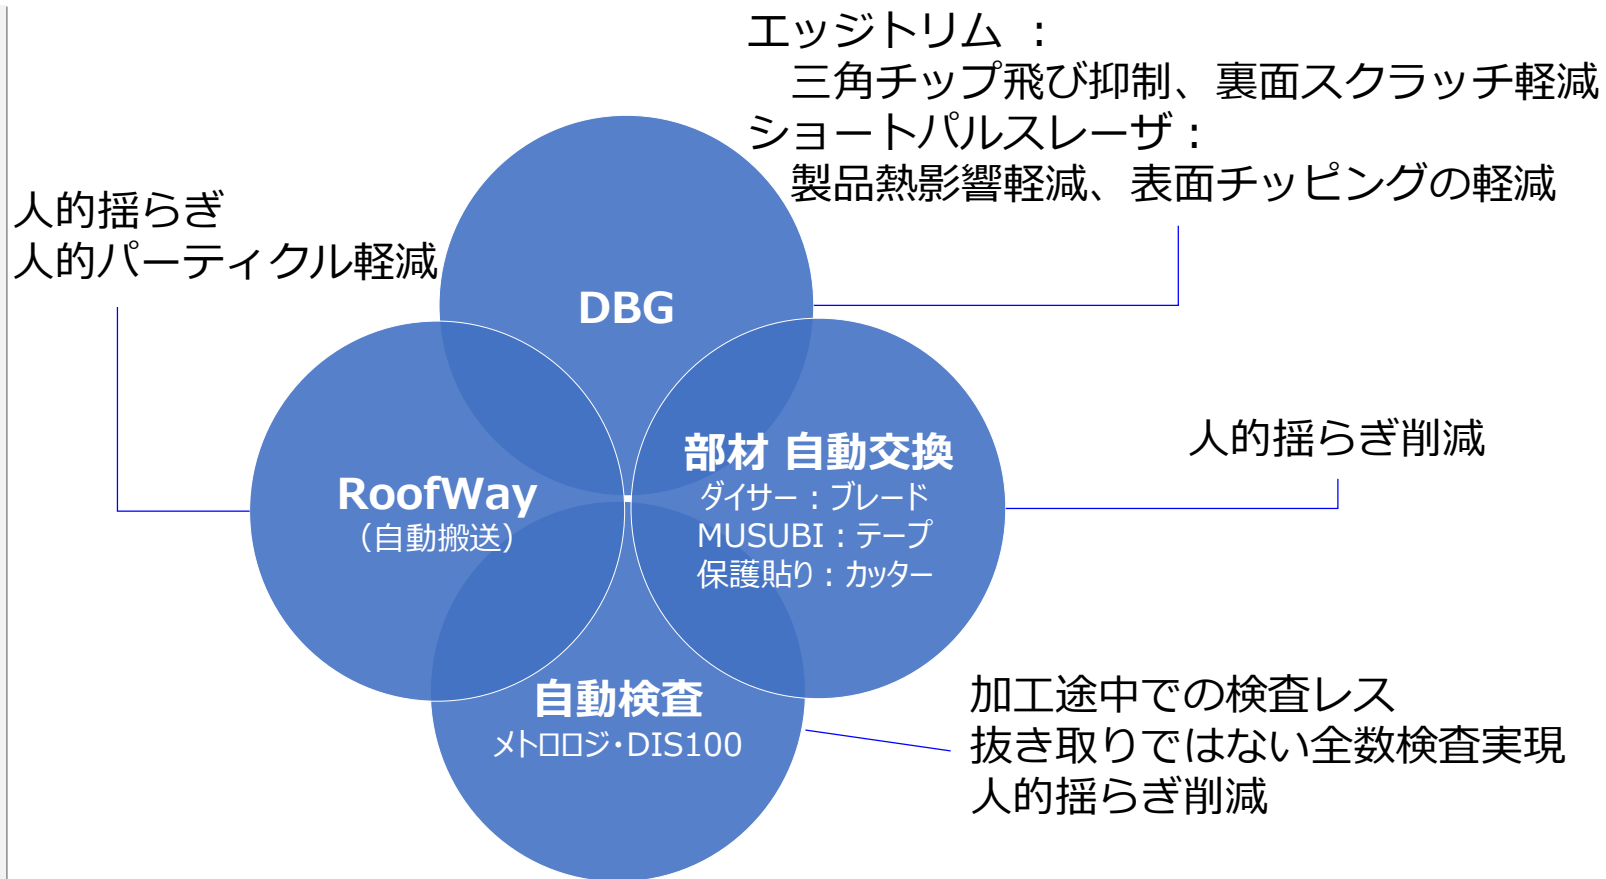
エッジトリム　：
三角チップ飛び抑制、裏面スクラッチ軽減
ショートパルスレーザ：
製品熱影響軽減、表面チッピングの軽減

人的揺らぎ
人的パーティクル軽減

DBG

RoofWay
（自動搬送）

部材 自動交換
ダイサー：ブレード
MUSUBI：テープ
保護貼り：カッター

人的揺らぎ削減

自動検査
メトロロジ・DIS100

加工途中での検査レス
抜き取りではない全数検査実現
人的揺らぎ削減